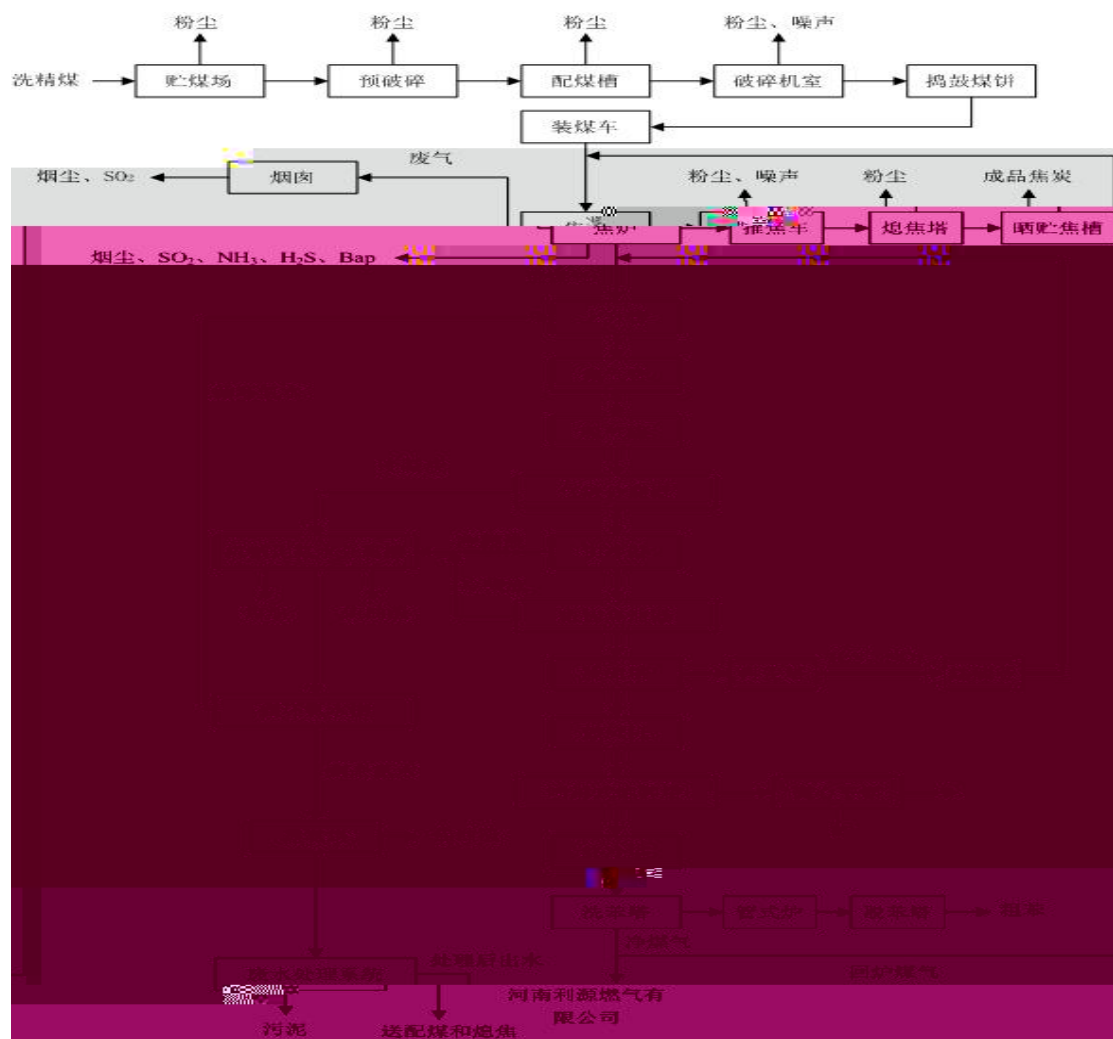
粉尘
粉尘
粉尘
粉尘、噪声
洗精煤
贮煤场
预破碎
配煤槽
破碎机室
捣鼓煤饼
装煤车
废气
烟尘、SO₂
烟囱
粉尘、噪声
粉尘
成品焦炭
焦炉
推焦车
熄焦塔
晒贮焦槽
烟尘、$SO_2$、$NH_3$、$H_2S$、Bap
洗苯塔
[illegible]
脱苯塔
粗苯
焦炉气
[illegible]
处理后出水
回炉煤气
污泥
送配煤和熄焦
河南利源燃气有限公司